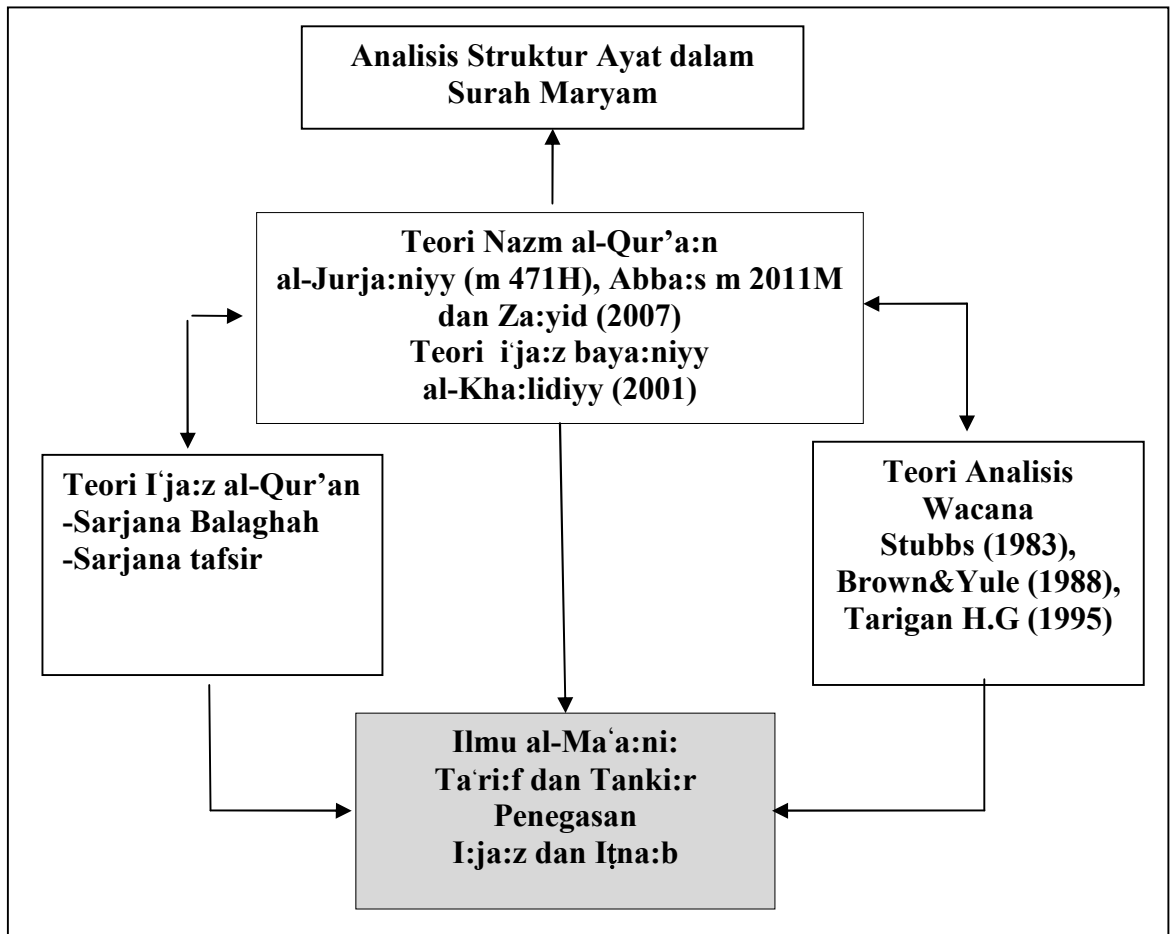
Analisis Struktur Ayat dalam Surah Maryam

Teori Nazm al-Qur’a:n
al-Jurja:niyy (m 471H), Abba:s m 2011M dan Za:yid (2007)
Teori iʿja:z baya:niyy
al-Kha:lidiyy (2001)

Teori Iʿja:z al-Qur’an
-Sarjana Balaghah
-Sarjana tafsir

Teori Analisis Wacana
Stubbs (1983),
Brown&Yule (1988),
Tarigan H.G (1995)

Ilmu al-Maʿa:ni:
Taʿri:f dan Tanki:r
Penegasan
I:ja:z dan Iṭna:b